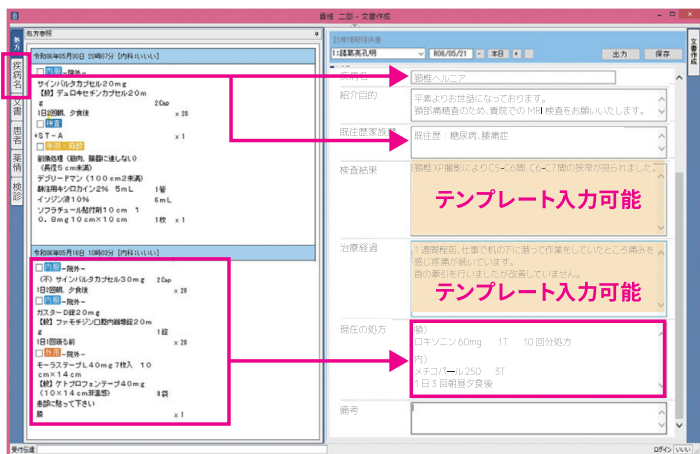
音楽 二郎 - 文書作成

処方

疾病名

文書

患者

薬情

検診

処方参照

令和06年05月30日 20時07分 [内科 いいい]

内服 一院外一

サインバルタカプセル20mg

【般】デュロキセチンカプセル20mg

2Cap

1日2回朝、夕食後

x 28

注射

+ST-A

x 1

手術・麻酔

創傷処理（筋肉、臓器に達しない）（長径5cm未満）

デブリードマン（100cm2未満）

静注用キシロカイン2% 5mL 1管

イソジン液10% 6mL

ソフラチュール貼付剤10cm 1 0.8mg10cm×10cm 1枚 x 1

令和06年05月16日 10時09分 [内科 いいい]

内服 一院外一

（般）サインバルタカプセル30mg 2Cap

1日2回朝、夕食後 x 28

内服 一院外一

ガスター D錠20mg

【般】ファモチジン口腔内崩壊錠20mg

1錠

1日1回寝る前 x 28

外用 一院外一

モーラステープL40mg 7枚入 10cm×14cm

【般】ケトプロフェンテープ40mg（10×14cm非温感） 9袋

患部に貼って下さい

x 1

診療情報提供書

1:陸基高点明

R06/05/21

本日

出力

保存

傷病名

頸椎ヘルニア

紹介目的

平素よりお世話になっております。

頸部痛精査のため、貴院での MRI 検査をお願いいたします。

既往歴家族歴

既往歴：糖尿病、脂質症

検査結果

頸椎XP撮影によりC5-C6間、C6-C7間の狭窄が見られました。

テンプレート入力可能

治療経過

1週間程前、仕事で机の下に潜って作業をしていたところ痛みを感じ疼痛が続いています。

首の牽引を行いましたが改善していません。

テンプレート入力可能

現在の処方

外）

ロキソニン60mg　1T　10回分処方

内）

メチコバール250　3T

1日3回朝昼夕食後

備考

受付伝達

ログイン いいい

文書作成